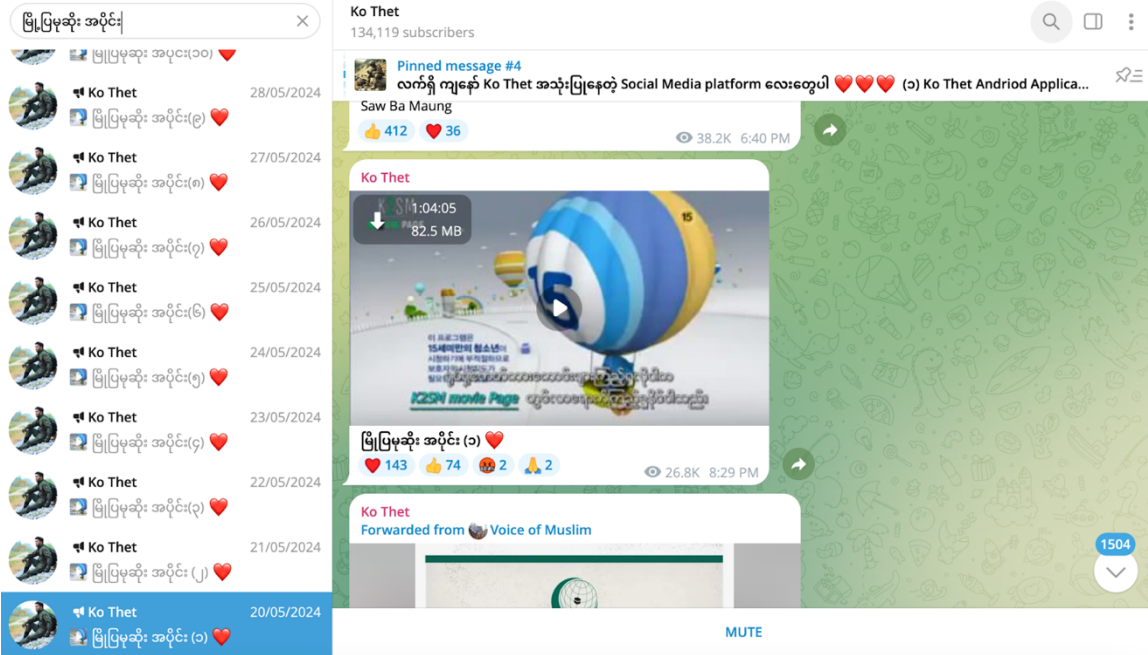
မြို့ပြမုဆိုး အပိုင်း

မြို့ပြမုဆိုး အပိုင်း(၁၀) ❤️

Ko Thet 28/05/2024
မြို့ပြမုဆိုး အပိုင်း(၉) ❤️

Ko Thet 27/05/2024
မြို့ပြမုဆိုး အပိုင်း(၈) ❤️

Ko Thet 26/05/2024
မြို့ပြမုဆိုး အပိုင်း(၇) ❤️

Ko Thet 25/05/2024
မြို့ပြမုဆိုး အပိုင်း(၆) ❤️

Ko Thet 24/05/2024
မြို့ပြမုဆိုး အပိုင်း(၅) ❤️

Ko Thet 23/05/2024
မြို့ပြမုဆိုး အပိုင်း(၄) ❤️

Ko Thet 22/05/2024
မြို့ပြမုဆိုး အပိုင်း(၃) ❤️

Ko Thet 21/05/2024
မြို့ပြမုဆိုး အပိုင်း (၂) ❤️

Ko Thet 20/05/2024
မြို့ပြမုဆိုး အပိုင်း (၁) ❤️

Ko Thet
134,119 subscribers

Pinned message #4
လက်ရှိ ကျနော် Ko Thet အသုံးပြုနေတဲ့ Social Media platform လေးတွေပါ ❤️❤️❤️ (၁) Ko Thet Andriod Applica...

Saw Ba Maung
👍 412 ❤️ 36 38.2K 6:40 PM

Ko Thet
1:04:05
82.5 MB
15
이 프로그램은 15세미만의 청소년이 시청하기에 부적절하므로 보호자의 시청지도가 필요
K2SN movie Page
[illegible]
မြို့ပြမုဆိုး အပိုင်း (၁) ❤️
❤️ 143 👍 74 🤬 2 🙏 2 26.8K 8:29 PM

Ko Thet
Forwarded from Voice of Muslim

1504

MUTE